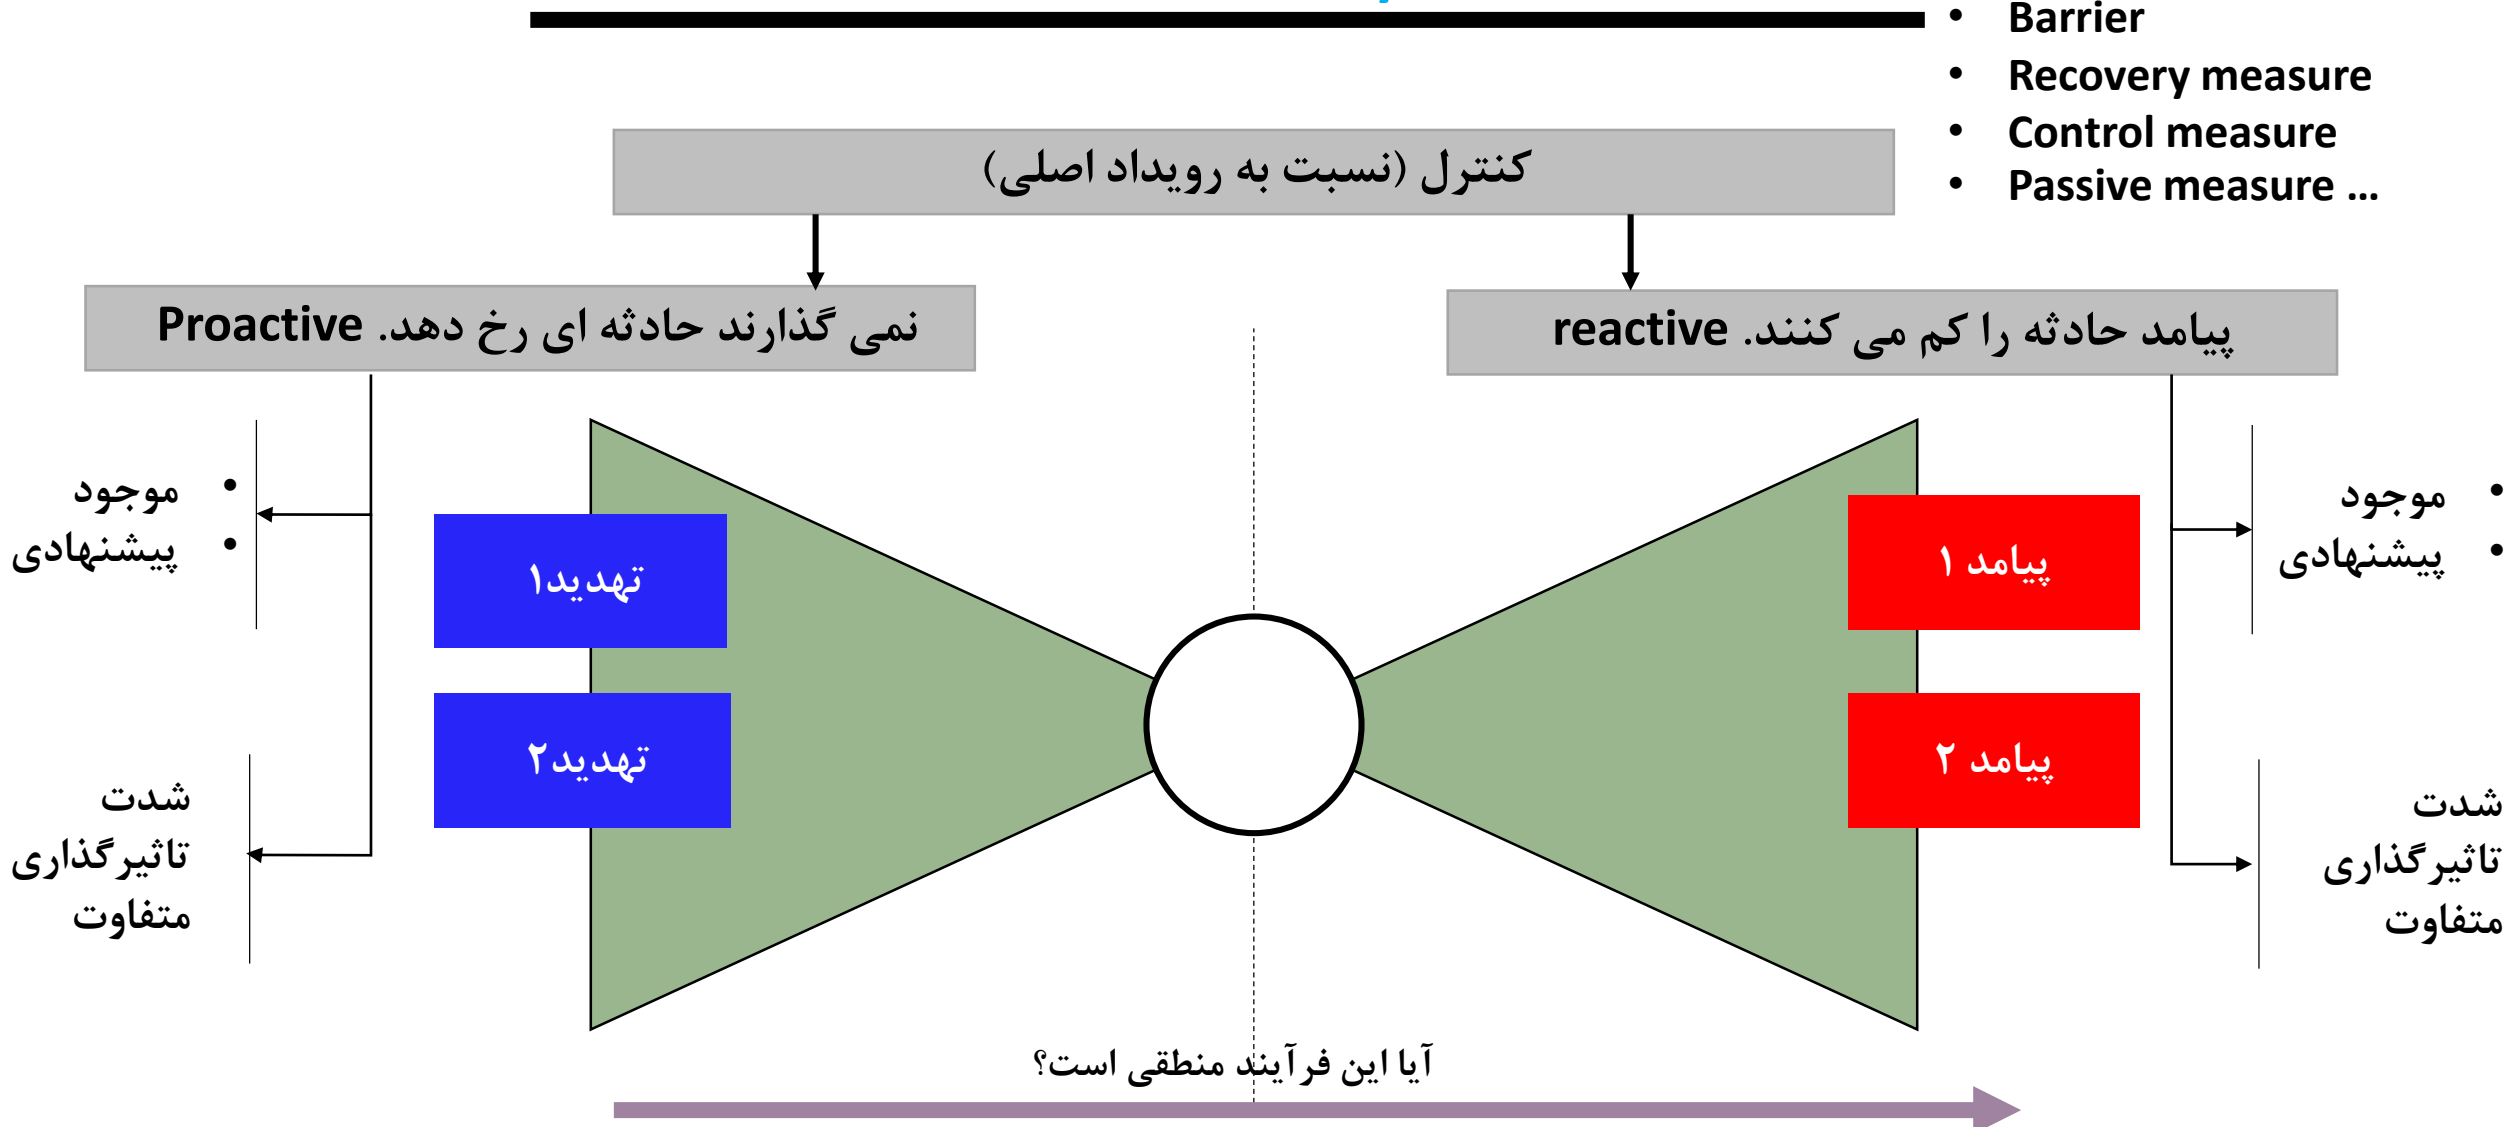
- Barrier
- Recovery measure
- Control measure
- Passive measure …

کنترل (نسبت به رویداد اصلی)

نمی گذارند حادثه ای رخ دهد. Proactive

پیامد حادثه را کم می کنند. reactive

- موجود
- پیشنهادی

شدت تاثیرگذاری متفاوت

تهدید۱

تهدید۲

پیامد ۱

پیامد ۲

- موجود
- پیشنهادی

شدت تاثیرگذاری متفاوت

آیا این فرآیند منطقی است؟